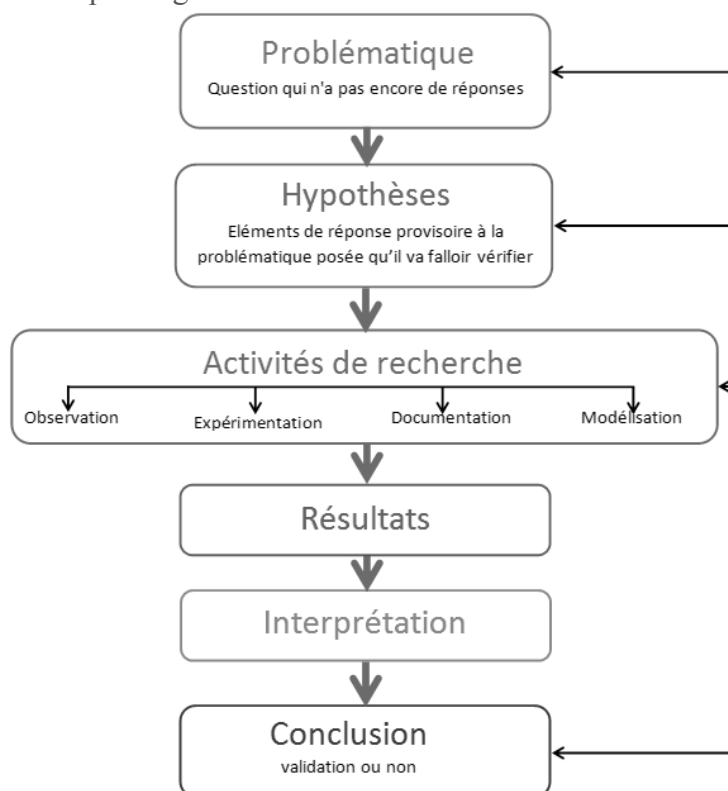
Problématique
Question qui n'a pas encore de réponses

Hypothèses
Eléments de réponse provisoire à la problématique posée qu'il va falloir vérifier

Activités de recherche
Observation
Expérimentation
Documentation
Modélisation

Résultats

Interprétation

Conclusion
validation ou non